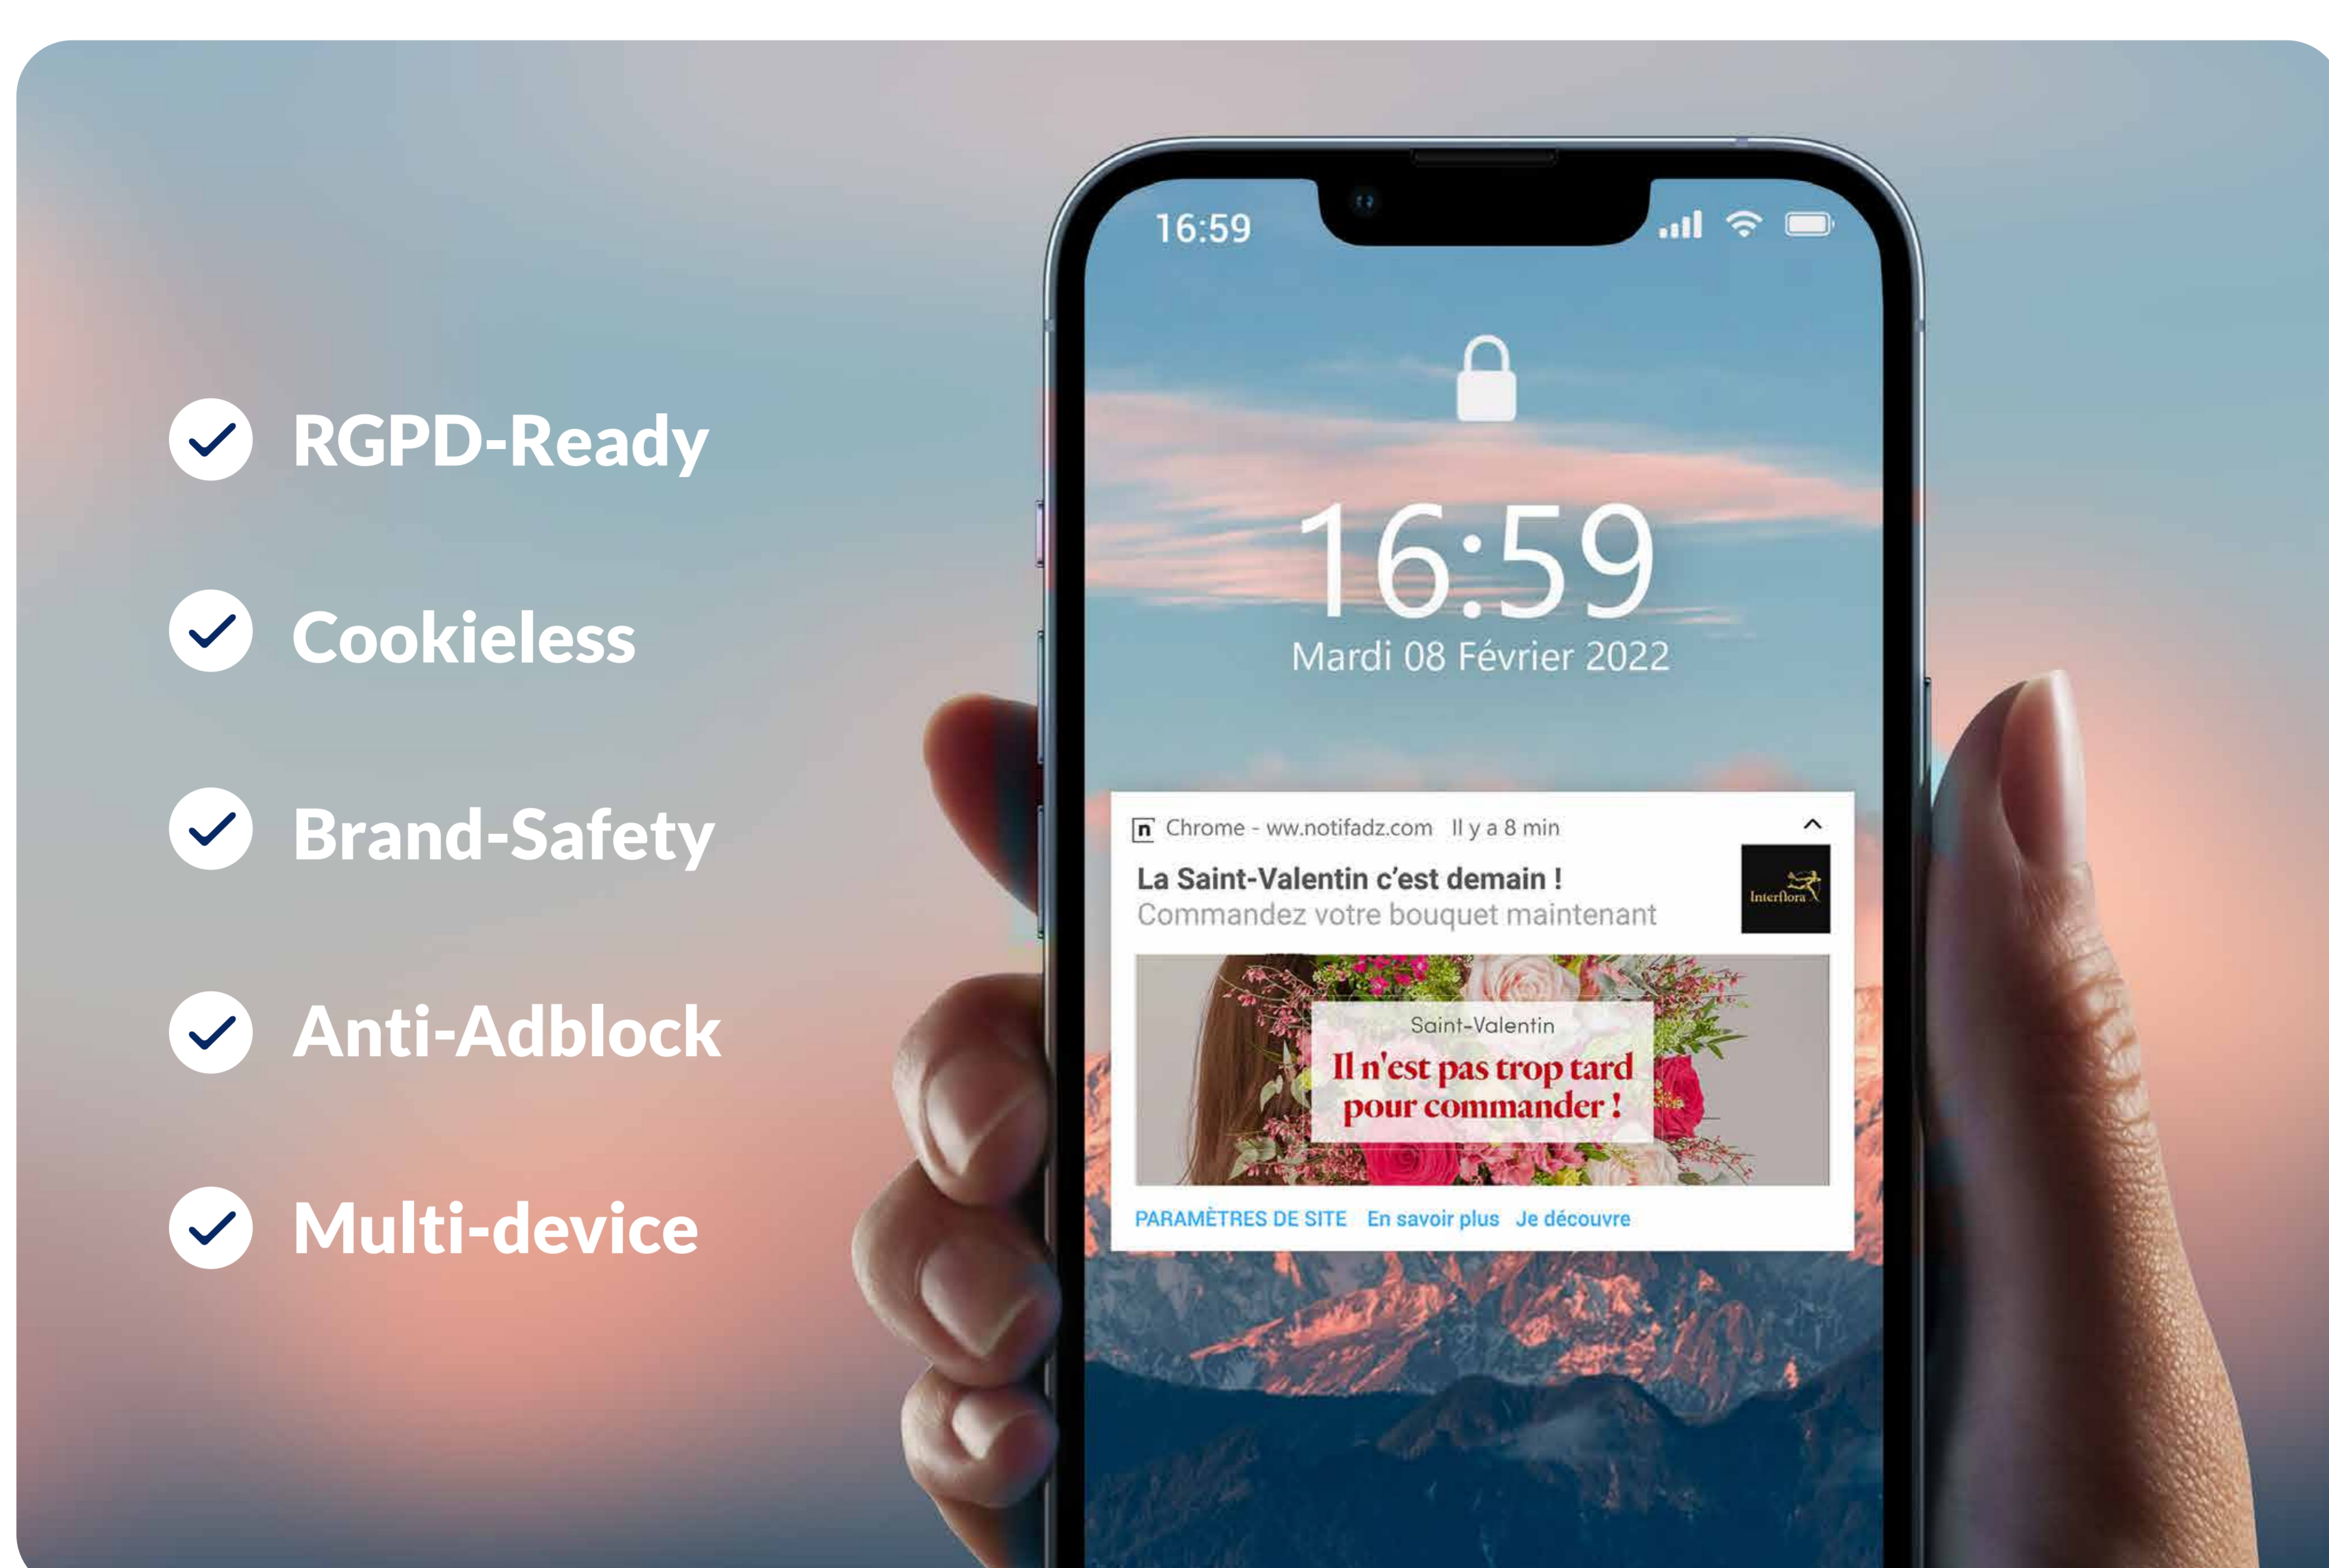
RGPD-Ready

Cookieless

Brand-Safety

Anti-Adblock

Multi-device

16:59

16:59
Mardi 08 Février 2022

Chrome - ww.notifadz.com Il y a 8 min

La Saint-Valentin c'est demain !
Commandez votre bouquet maintenant

Interflora

Saint-Valentin
Il n'est pas trop tard pour commander !

PARAMÈTRES DE SITE En savoir plus Je découvre